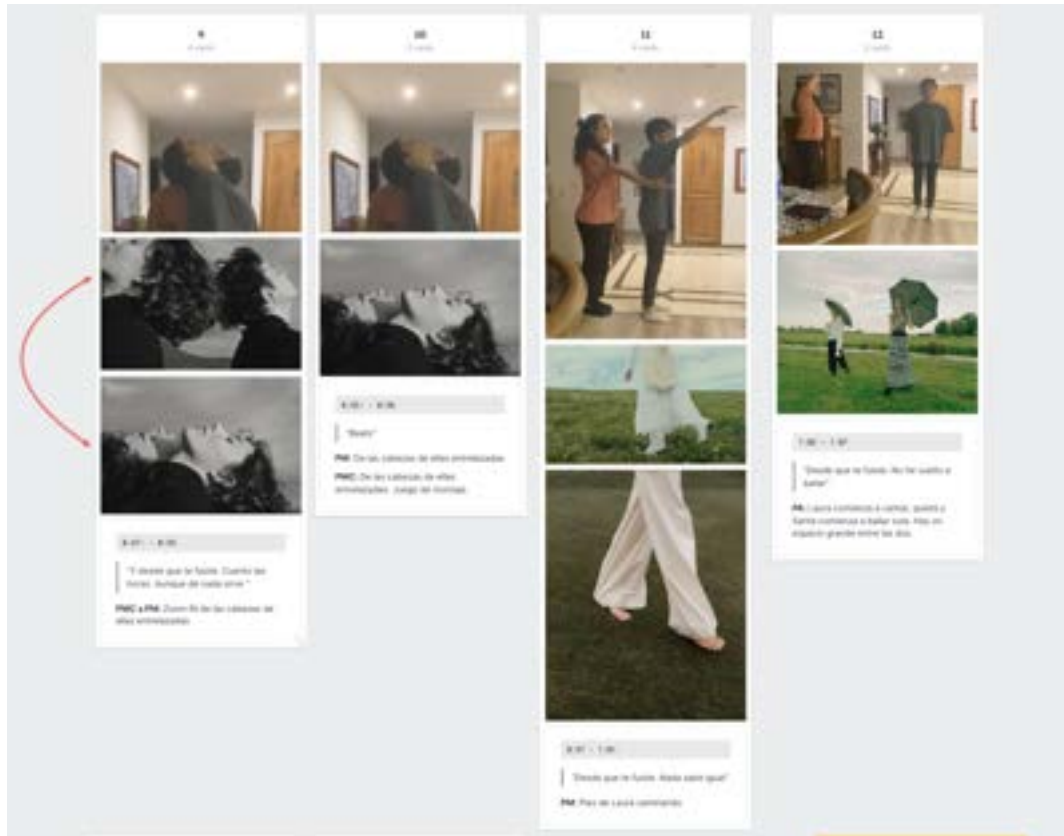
9
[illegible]

0:27 - 0:30

"Y desde que te fuiste. Cuento las horas. Aunque de nada sirve."

PMC a PM: Zoom fit de las cabezas de ellas entrelazadas

10
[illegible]

0:30 - 0:36

"Bestin"

PM: De las cabezas de ellas entrelazadas

PMC: De las cabezas de ellas entrelazadas. Juego de mismas.

11
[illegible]

0:37 - 1:30

"Desde que te fuiste. Nada sabe igual"

PM: Pies de Laura caminando

12
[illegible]

1:30 - 1:47

"Desde que te fuiste. No he vuelto a bailar"

PM: Laura comienza a caminar, queda y Santo comienza a bailar solo. Hay un espacio grande entre los dos.